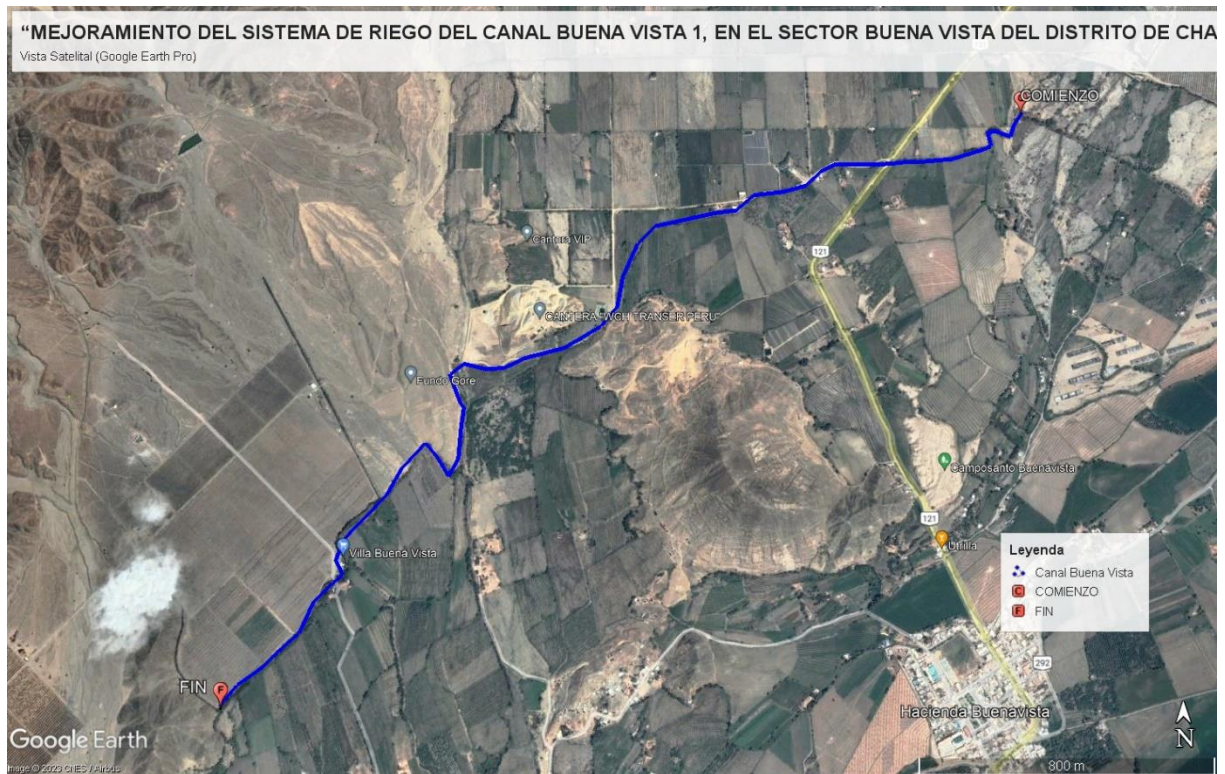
"MEJORAMIENTO DEL SISTEMA DE RIEGO DEL CANAL BUENA VISTA 1, EN EL SECTOR BUENA VISTA DEL DISTRITO DE CHA
Vista Satelital (Google Earth Pro)

COMIENZO
Cantera VIP
121
CANTERA WCH TRANSER PERU
Fundo Gore
Camposanto Buenavista
121
Villa Buena Vista
Urbila
Leyenda
Canal Buena Vista
C COMIENZO
F FIN
292
FIN
Hacienda Buenavista
Google Earth
Image © 2023 CNES / Airbus
800 m
N